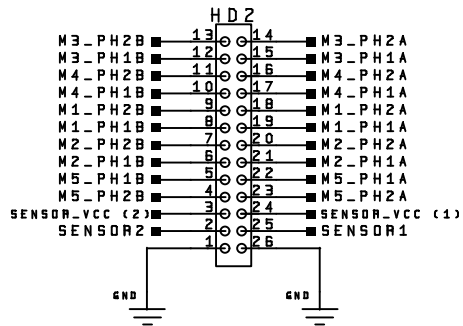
HD2

M3_PH2B 13 14 M3_PH2A
M3_PH1B 12 15 M3_PH1A
M4_PH2B 11 16 M4_PH2A
M4_PH1B 10 17 M4_PH1A
M1_PH2B 9 18 M1_PH2A
M1_PH1B 8 19 M1_PH1A
M2_PH2B 7 20 M2_PH2A
M2_PH1B 6 21 M2_PH1A
M5_PH1B 5 22 M5_PH1A
M5_PH2B 4 23 M5_PH2A
SENSOR_VCC (2) 3 24 SENSOR_VCC (1)
SENSOR2 2 25 SENSOR1
1 26

GND
GND